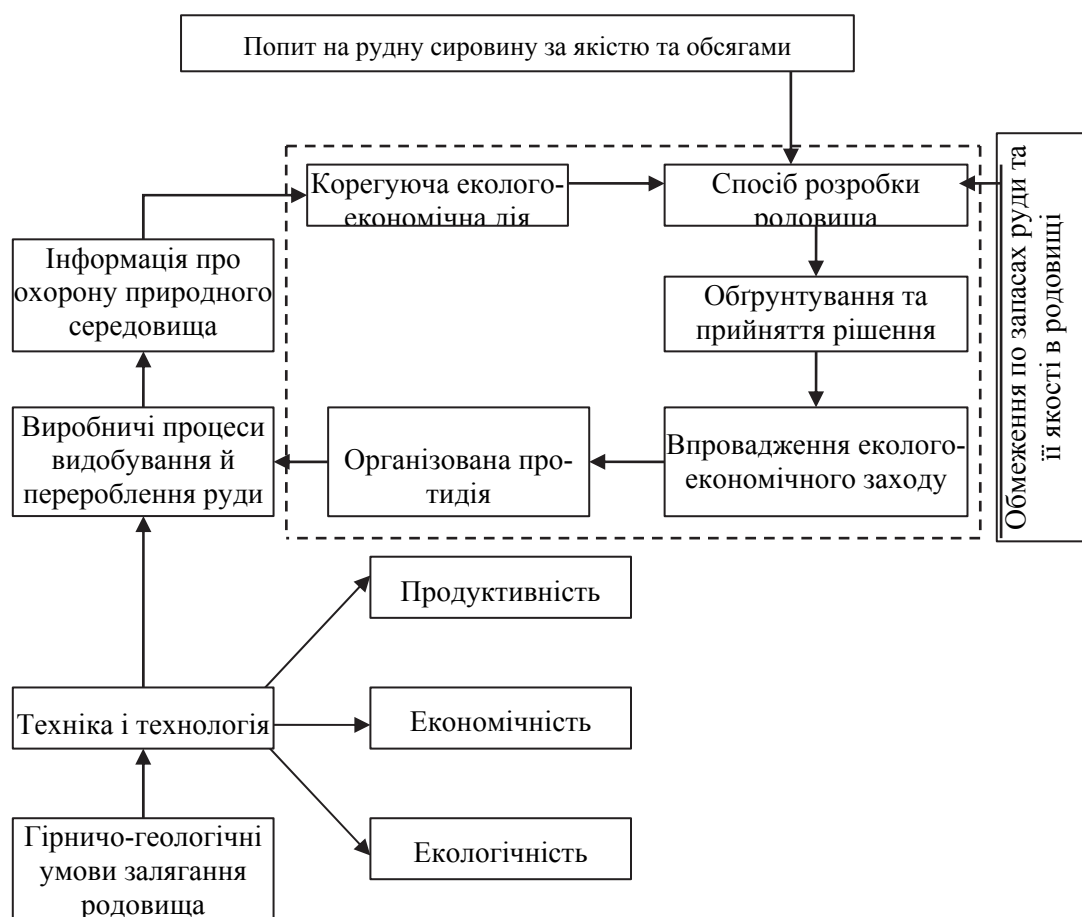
Попит на рудну сировину за якістю та обсягами

Корегуюча еколого-економічна дія

Спосіб розробки родовища

Обмеження по запасах руди та її якості в родовищі

Інформація про охорону природного середовища

Обґрунтування та прийняття рішення

Виробничі процеси видобування й перероблення руди

Організована протидія

Впровадження еколого-економічного заходу

Продуктивність

Техніка і технологія

Економічність

Гірничо-геологічні умови залягання родовища

Екологічність